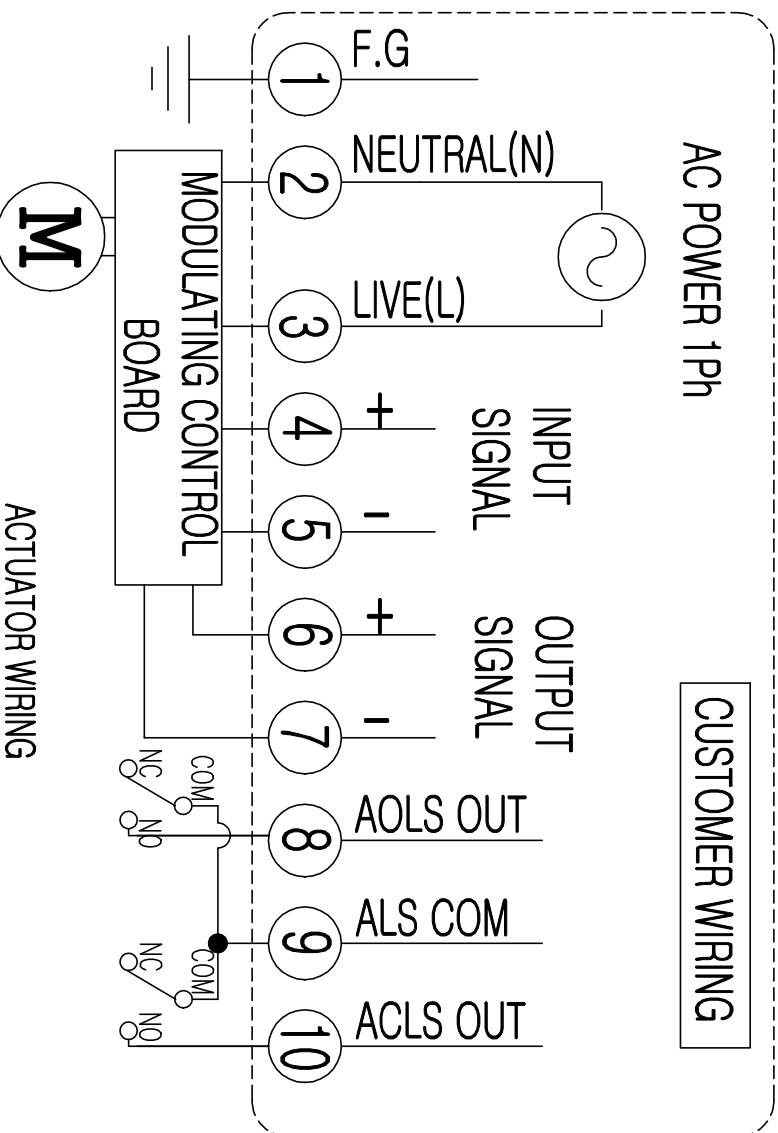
M

MODULATING CONTROL BOARD

ACTUATOR WIRING

1 F.G

2 NEUTRAL(N)

3 LIVE(L)

4 +

5 -

INPUT SIGNAL

6 +

7 -

OUTPUT SIGNAL

8 AOLS OUT

9 ALS COM

10 ACLS OUT

NC COM NO

NC COM NO

AC POWER 1Ph

CUSTOMER WIRING